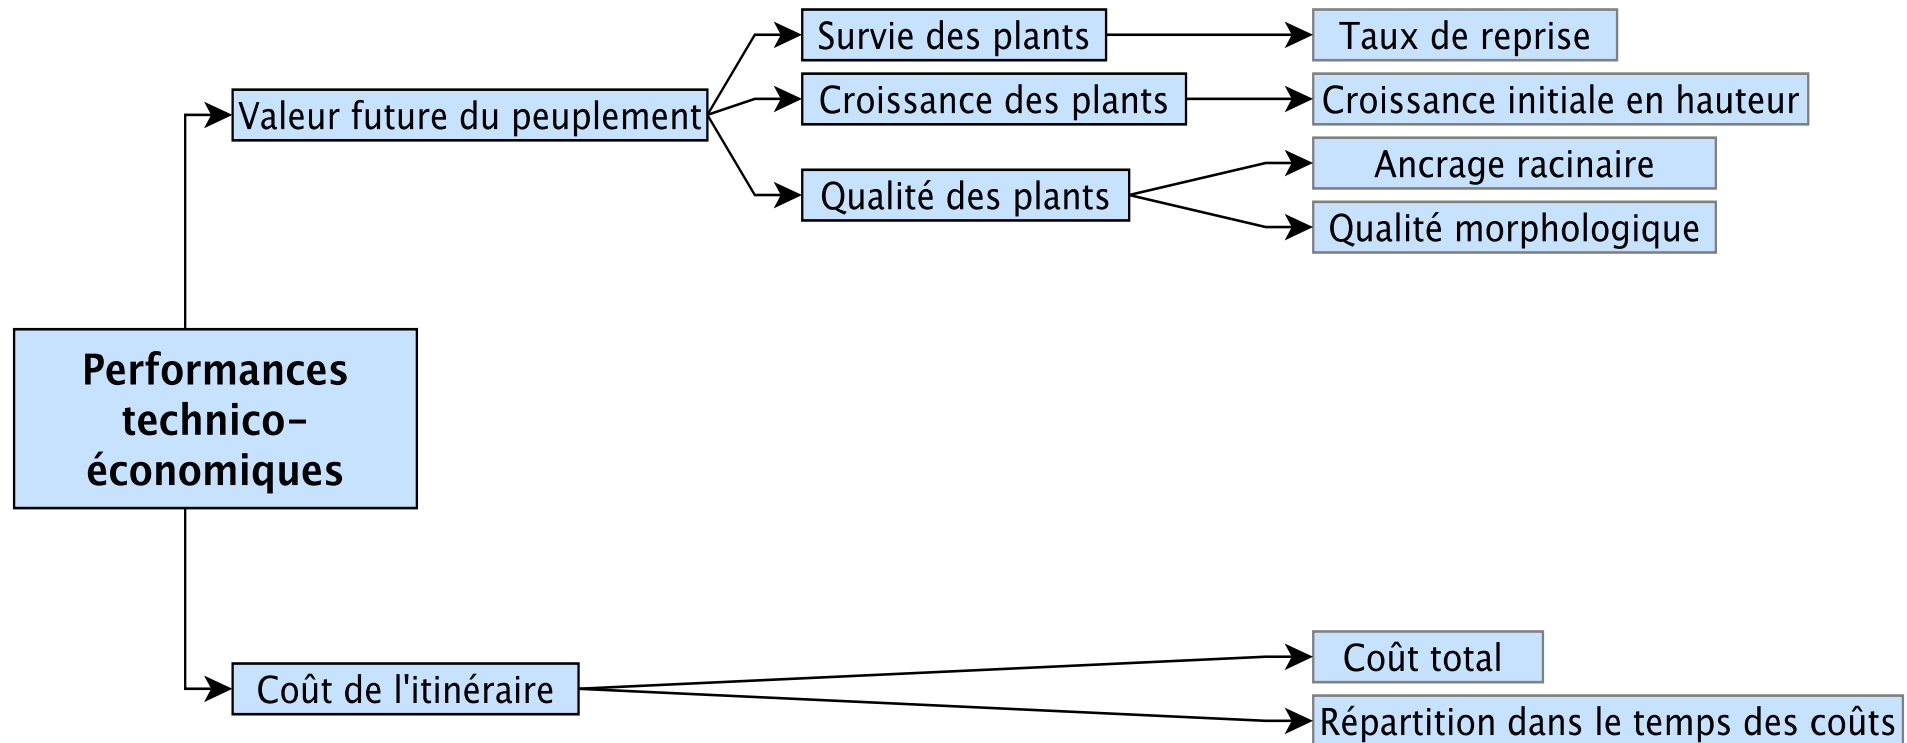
Performances technico-économiques

Valeur future du peuplement

Survie des plants

Taux de reprise

Croissance des plants

Croissance initiale en hauteur

Qualité des plants

Ancrage racinaire

Qualité morphologique

Coût de l'itinéraire

Coût total

Répartition dans le temps des coûts